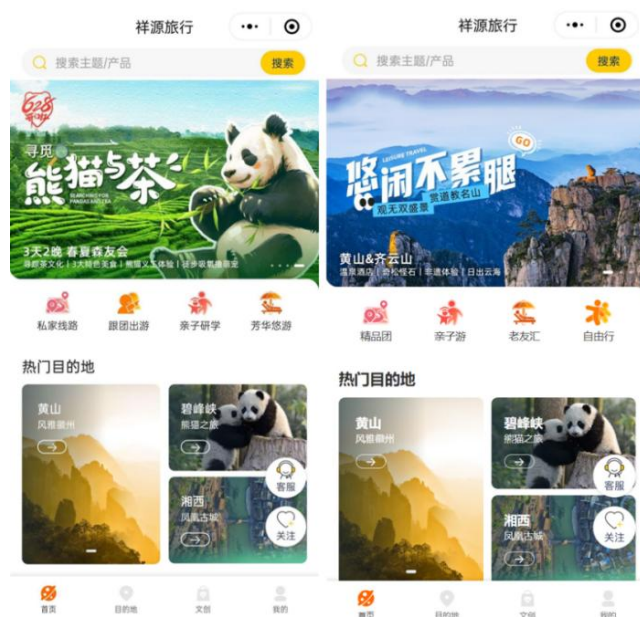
祥源旅行

搜索主题/产品
搜索

628
寻觅
熊猫与茶
SEARCHING FOR PANDAS AND TEA
3天2晚 春夏森友会
寻部茶文化 | 3大特色美食 | 熊猫文旅体验 | 徒步吸氧揽盛景

私家线路
跟团出游
亲子研学
芳华悠游

热门目的地

黄山
风雅徽州

碧峰峡
熊猫之旅

湘西
凤凰古城

客服
关注

首页
目的地
文创
我的

祥源旅行

搜索主题/产品
搜索

LEISURE TRAVEL
悠闲不累腿
GO
畅游名山
观无双盛景
黄山&齐云山
温泉酒店 | 奇松怪石 | 非遗体验 | 日出云海

精品团
亲子游
老友汇
自由行

热门目的地

黄山
风雅徽州

碧峰峡
熊猫之旅

湘西
凤凰古城

客服
关注

首页
目的地
文创
我的